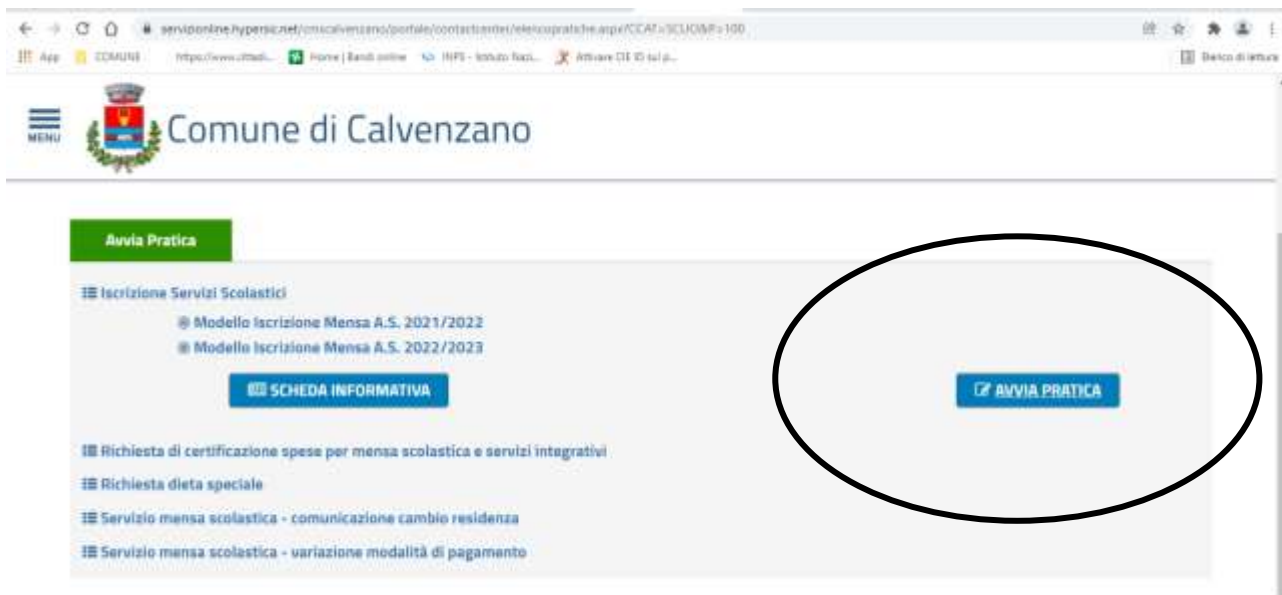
servizionline.hypersic.net/cmscalvenzano/portale/contactcenter/elencopratiche.aspx?CCAT=SCUOMP=100

App COMUNE https://www.cittadi... Home | Bandi online INPS - Istituto Nazi... Attivare CIE ID sul p... Elenco di lettura

MENU

Comune di Calvenzano

Avvia Pratica

Iscrizione Servizi Scolastici

Modello Iscrizione Mensa A.S. 2021/2022

Modello Iscrizione Mensa A.S. 2022/2023

SCHEDA INFORMATIVA

AVVIA PRATICA

Richiesta di certificazione spese per mensa scolastica e servizi integrativi

Richiesta dieta speciale

Servizio mensa scolastica - comunicazione cambio residenza

Servizio mensa scolastica - variazione modalità di pagamento